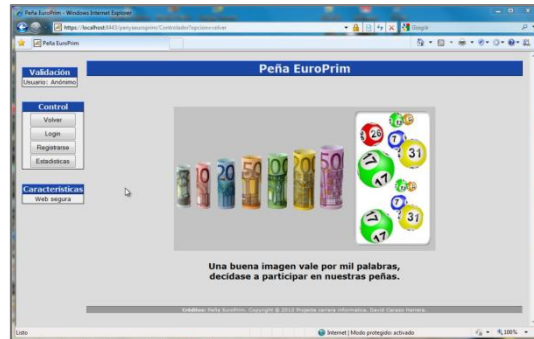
Peña EuroPrim - Windows Internet Explorer

https://localhost:8443/penyaeuroprim/Controlador?opcion=volver

Google

Peña EuroPrim

Validación
Usuario: Anónimo

Control
Volver
Login
Registrarse
Estadísticas

Características
Web segura

Peña EuroPrim

10 20 50 100 200 500

26 7 31 17 47 31 47

Una buena imagen vale por mil palabras,
decídase a participar en nuestras peñas.

Créditos: Peña EuroPrim. Copyright © 2013 Proyecto carrera Informática. David Carasa Herrera.

Listo

Internet | Modo protegido: activado

100%